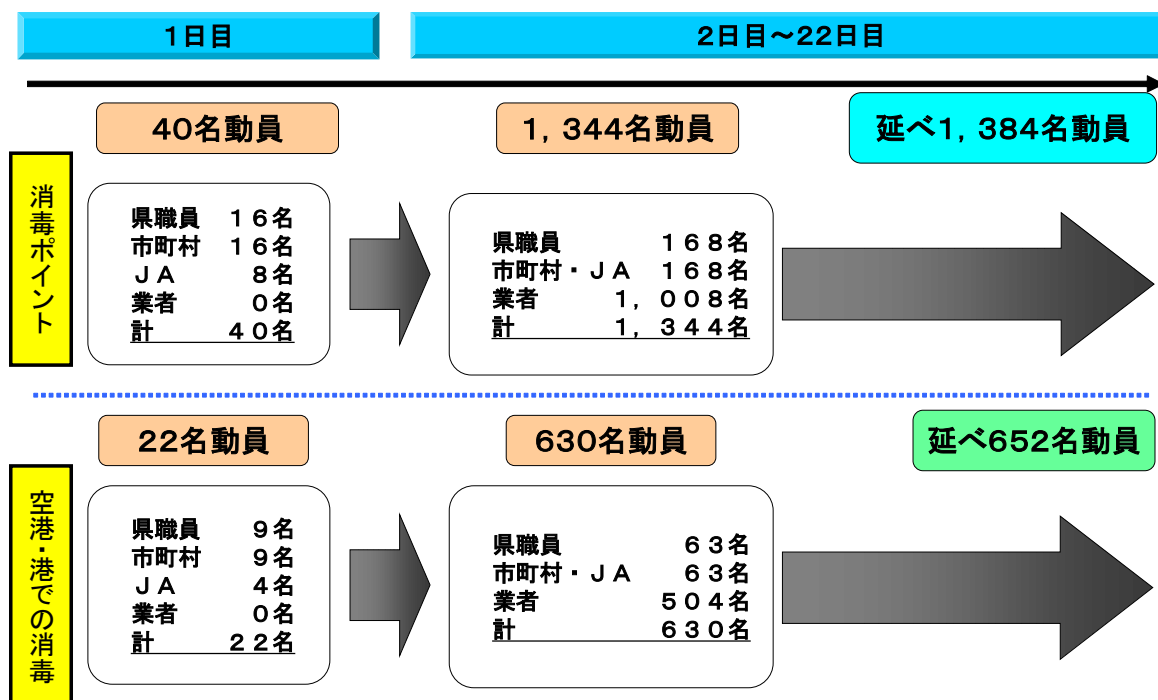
1日目

2日目～22日目

消毒ポイント

40名動員

県職員　１６名
市町村　１６名
ＪＡ　８名
業者　０名
計　４０名

1，344名動員

県職員　１６８名
市町村・ＪＡ　１６８名
業者　１，００８名
計　１，３４４名

延べ1，384名動員

空港・港での消毒

22名動員

県職員　９名
市町村　９名
ＪＡ　４名
業者　０名
計　２２名

630名動員

県職員　６３名
市町村・ＪＡ　６３名
業者　５０４名
計　６３０名

延べ652名動員